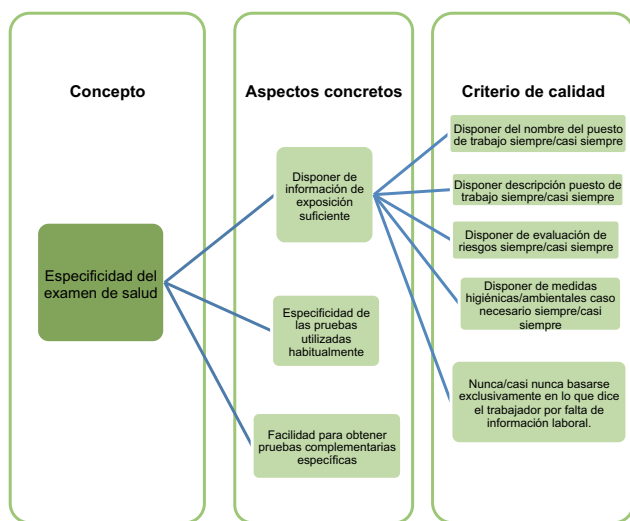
Concepto

Especificidad del examen de salud

Aspectos concretos

Disponer de información de exposición suficiente

Especificidad de las pruebas utilizadas habitualmente

Facilidad para obtener pruebas complementarias específicas

Criterio de calidad

Disponer del nombre del puesto de trabajo siempre/casi siempre

Disponer descripción puesto de trabajo siempre/casi siempre

Disponer de evaluación de riesgos siempre/casi siempre

Disponer de medidas higiénicas/ambientales caso necesario siempre/casi siempre

Nunca/casi nunca basarse exclusivamente en lo que dice el trabajador por falta de información laboral.